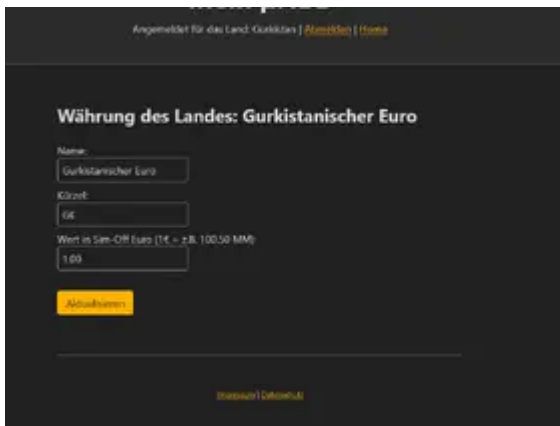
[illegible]

Angemeldet für das Land: Gurkistan | Abmelden | Home

Währung des Landes: Gurkistanischer Euro

Name:

Gurkistanischer Euro

Kürzel:

GE

Wert in Sim-Off Euro (1€ = z.B. 100.50 MM):

1.00

Aktualisieren

Impressum | Datenschutz